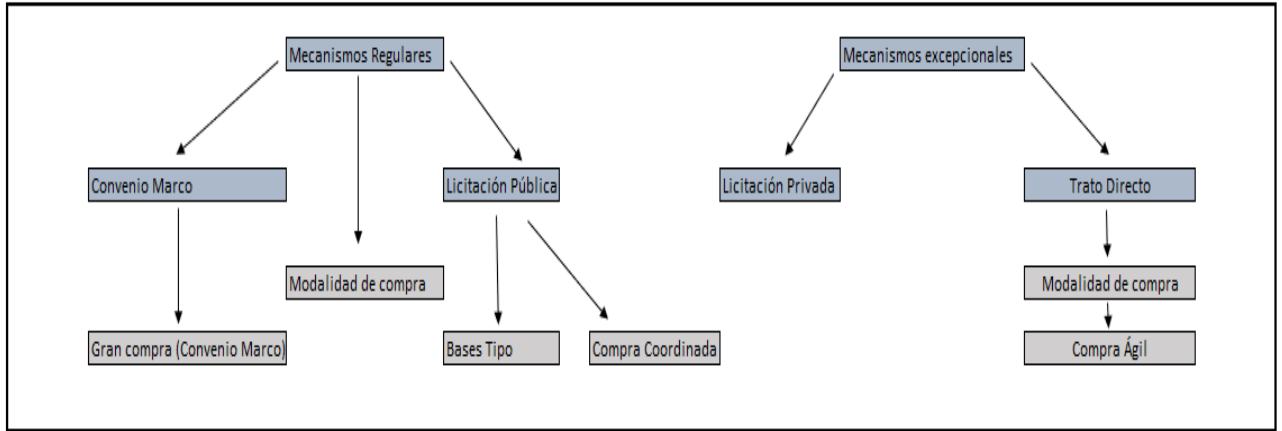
Mecanismos Regulares

Convenio Marco

Gran compra (Convenio Marco)

Modalidad de compra

Licitación Pública

Bases Tipo

Compra Coordinada

Mecanismos excepcionales

Licitación Privada

Trato Directo

Modalidad de compra

Compra Ágil